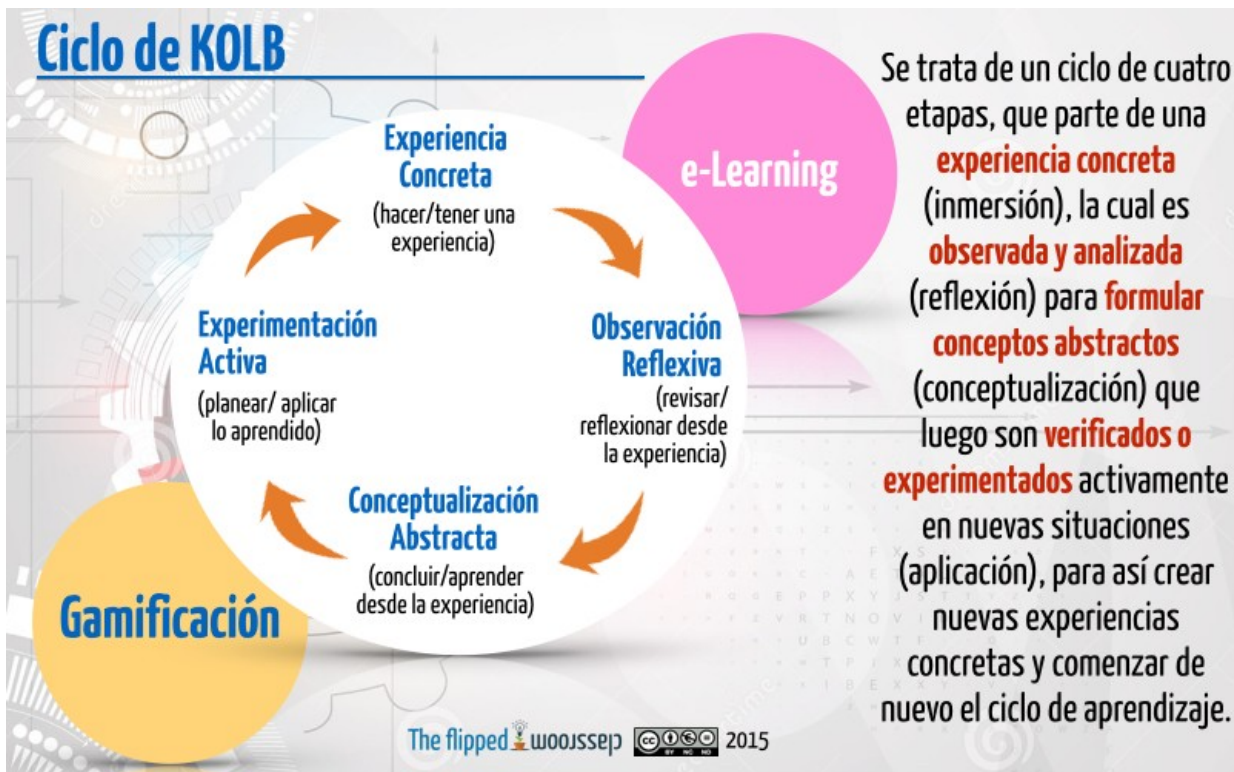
Ciclo de KOLB

Experiencia Concreta
(hacer/tener una experiencia)

Observación Reflexiva
(revisar/ reflexionar desde la experiencia)

Conceptualización Abstracta
(concluir/aprender desde la experiencia)

Experimentación Activa
(planear/ aplicar lo aprendido)

e-Learning

Gamificación

Se trata de un ciclo de cuatro etapas, que parte de una experiencia concreta (inmersión), la cual es observada y analizada (reflexión) para formular conceptos abstractos (conceptualización) que luego son verificados o experimentados activamente en nuevas situaciones (aplicación), para así crear nuevas experiencias concretas y comenzar de nuevo el ciclo de aprendizaje.

The flipped classroom 2015